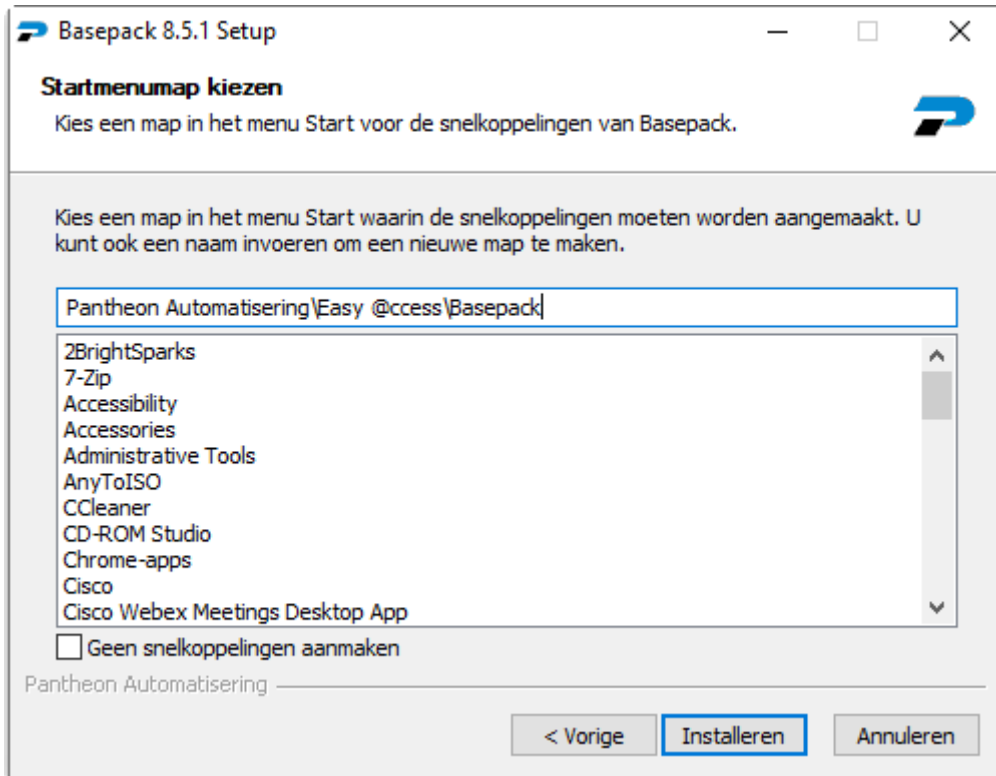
Basepack 8.5.1 Setup

Startmenumap kiezen
Kies een map in het menu Start voor de snelkoppelingen van Basepack.

Kies een map in het menu Start waarin de snelkoppelingen moeten worden aangemaakt. U kunt ook een naam invoeren om een nieuwe map te maken.

Pantheon Automatisering\Easy @ccess\Basepack

2BrightSparks
7-Zip
Accessibility
Accessories
Administrative Tools
AnyToISO
CCleaner
CD-ROM Studio
Chrome-apps
Cisco
Cisco Webex Meetings Desktop App

Geen snelkoppelingen aanmaken

Pantheon Automatisering

< Vorige
Installeren
Annuleren